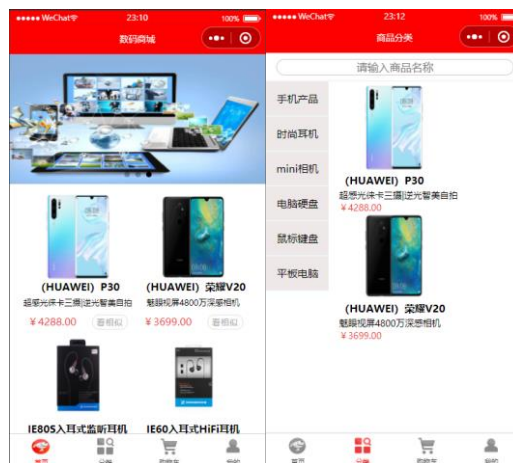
●●●●● WeChat 23:10 100%
数码商城

(HUAWEI) P30
超感光徕卡三摄|逆光暂美自拍
¥4288.00 看相似

(HUAWEI) 荣耀V20
魅眼视屏4800万深感相机
¥3699.00 看相似

IE80S入耳式监听耳机

IE60入耳式HiFi耳机

首页 分类 购物车 我的

●●●●● WeChat 23:12 100%
商品分类

请输入商品名称

手机产品
时尚耳机
mini相机
电脑硬盘
鼠标键盘
平板电脑

(HUAWEI) P30
超感光徕卡三摄|逆光暂美自拍
¥4288.00

(HUAWEI) 荣耀V20
魅眼视屏4800万深感相机
¥3699.00

首页 分类 购物车 我的